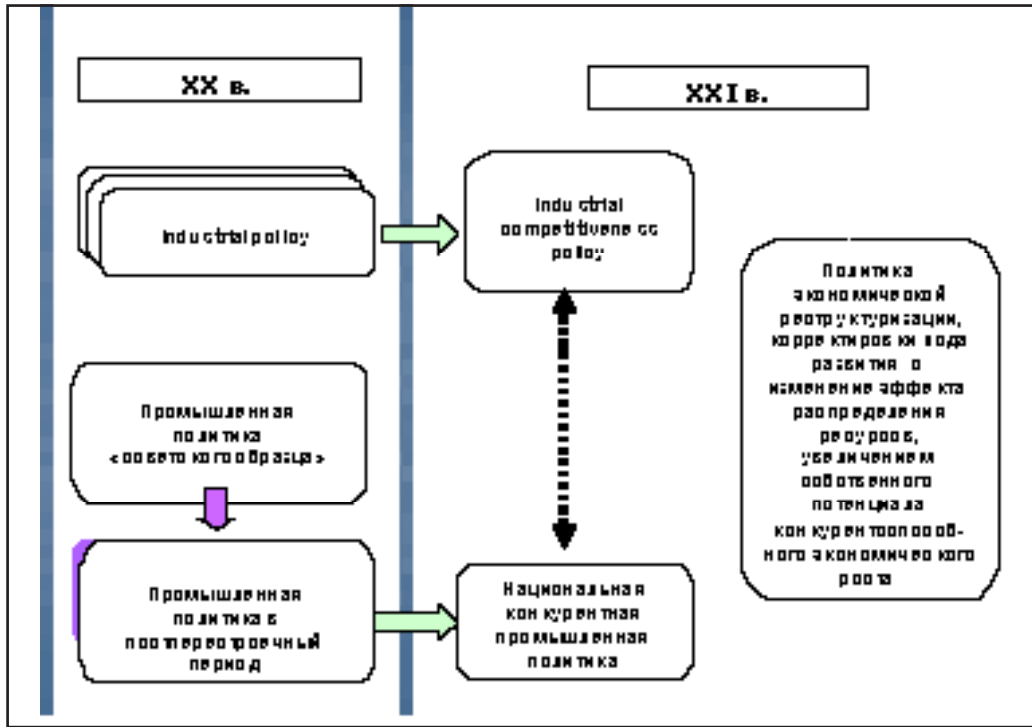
XX в.

XXI в.

Industrial policy

Industrial competitiveness policy

Политика экономической реструктуризации, корректировки хода развития о изменение эффекта распределения ресурсов, увеличением собственного потенциала конкурентоспособного экономического роста

Промышленная политика «советского образца»

Промышленная политика в постперестроечный период

Национальная конкурентная промышленная политика